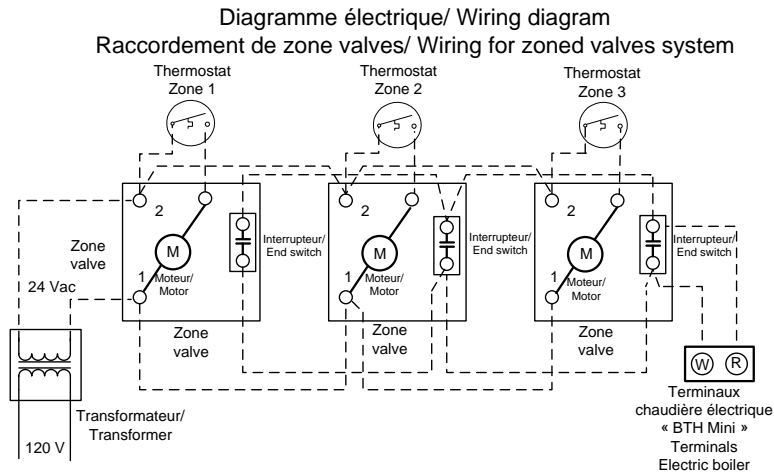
Diagramme électrique/ Wiring diagram
Raccordement de zone valves/ Wiring for zoned valves system

Thermostat
Zone 1

Thermostat
Zone 2

Thermostat
Zone 3

Zone
valve

24 Vac

2

M

1

Moteur/
Motor

Interrupteur/
End switch

Zone
valve

2

M

1

Moteur/
Motor

Interrupteur/
End switch

Zone
valve

2

M

1

Moteur/
Motor

Interrupteur/
End switch

Zone
valve

W R

Terminaux
chaudière électrique
« BTH Mini »
Terminals
Electric boiler

Transformateur/
Transformer

120 V